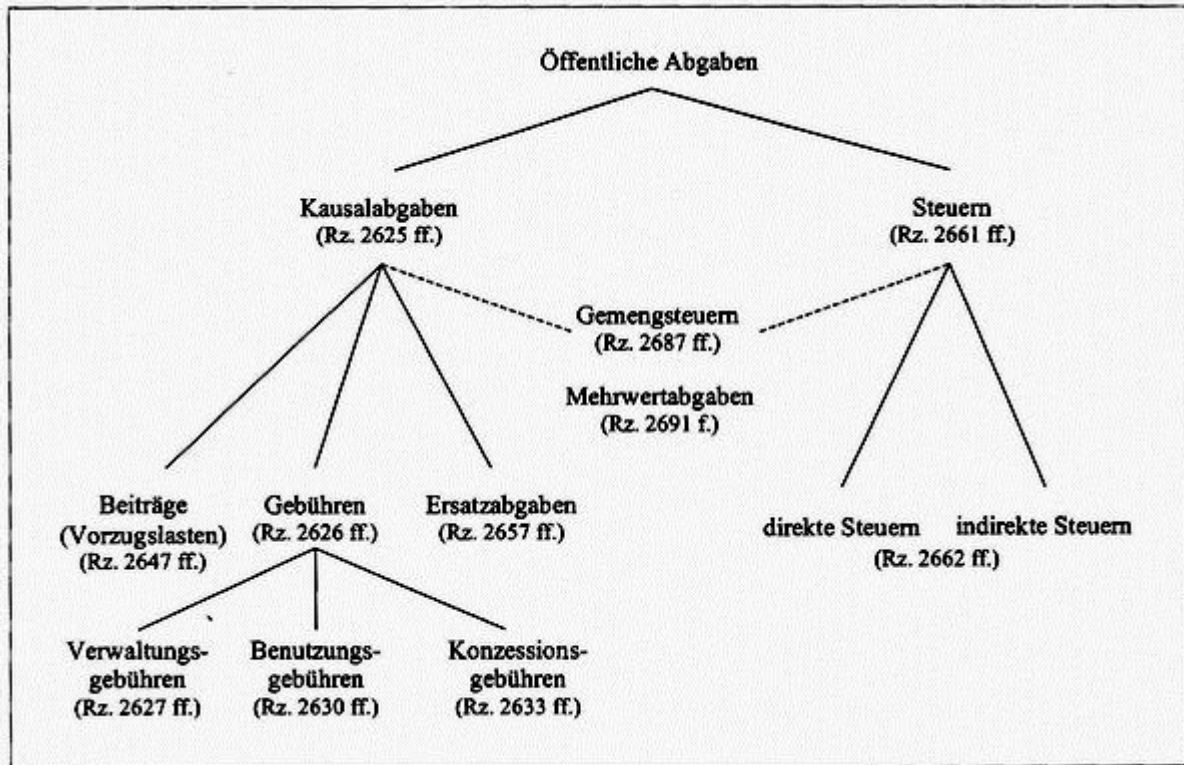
Öffentliche Abgaben

Kausalabgaben
(Rz. 2625 ff.)

Steuern
(Rz. 2661 ff.)

Gemengsteuern
(Rz. 2687 ff.)

Mehrwertabgaben
(Rz. 2691 f.)

Beiträge
(Vorzugslasten)
(Rz. 2647 ff.)

Gebühren
(Rz. 2626 ff.)

Ersatzabgaben
(Rz. 2657 ff.)

direkte Steuern

indirekte Steuern

(Rz. 2662 ff.)

Verwaltungsgebühren
(Rz. 2627 ff.)

Benutzungsgebühren
(Rz. 2630 ff.)

Konzessionsgebühren
(Rz. 2633 ff.)